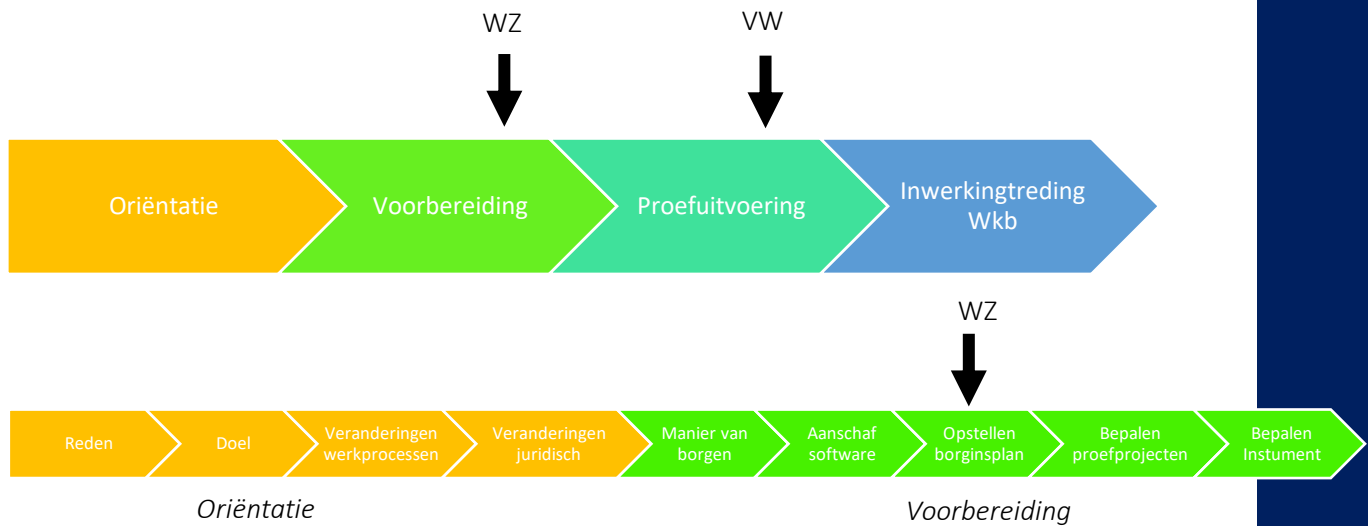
WZ

VW

Oriëntatie

Voorbereiding

Proefuitvoering

Inwerkingtreding Wkb

WZ

Reden

Doel

Veranderingen werkprocessen

Veranderingen juridisch

Manier van borgen

Aanschaf software

Opstellen borginsplan

Bepalen proefprojecten

Bepalen Instument

Oriëntatie

Voorbereiding